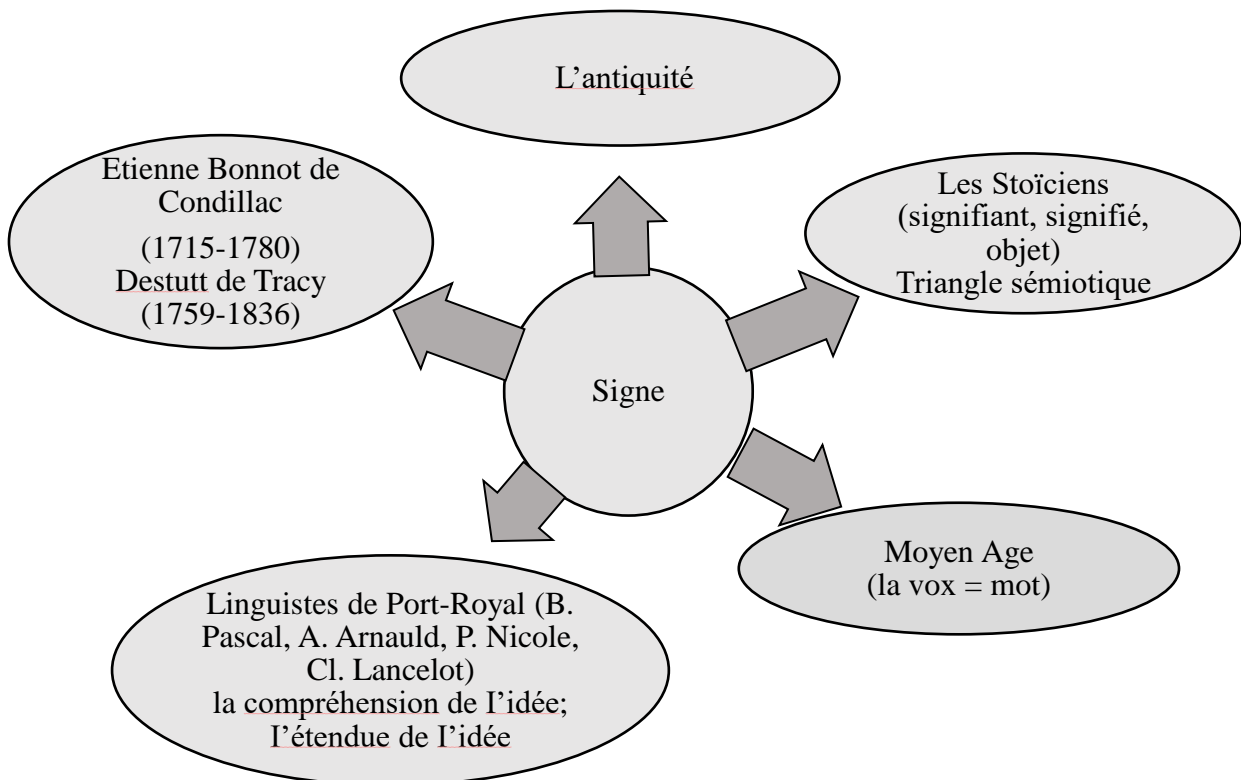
L'antiquité

Etienne Bonnot de Condillac
(1715-1780)
Destutt de Tracy
(1759-1836)

Les Stoïciens
(signifiant, signifié, objet)
Triangle sémiotique

Signe

Moyen Age
(la vox = mot)

Linguistes de Port-Royal (B. Pascal, A. Arnauld, P. Nicole, Cl. Lancelot)
la compréhension de l'idée;
l'étendue de l'idée